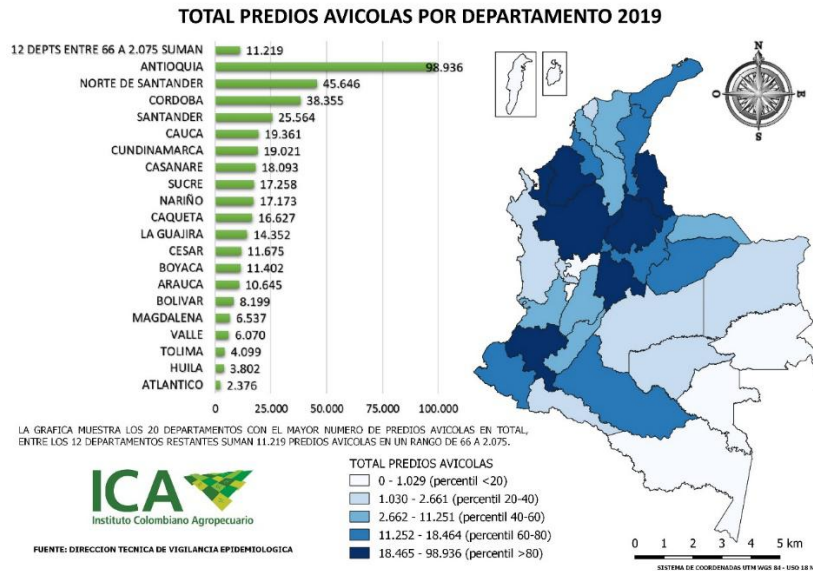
TOTAL PREDIOS AVICOLAS POR DEPARTAMENTO 2019

| Departamento | Predios |
|---|---|
| 12 DEPTS ENTRE 66 A 2.075 SUMAN | 11.219 |
| ANTIOQUIA | 98.936 |
| NORTE DE SANTANDER | 45.646 |
| CORDOBA | 38.355 |
| SANTANDER | 25.564 |
| CAUCA | 19.361 |
| CUNDINAMARCA | 19.021 |
| CASANARE | 18.093 |
| SUCRE | 17.258 |
| NARIÑO | 17.173 |
| CAQUETA | 16.627 |
| LA GUAJIRA | 14.352 |
| CESAR | 11.675 |
| BOYACA | 11.402 |
| ARAUCA | 10.645 |
| BOLIVAR | 8.199 |
| MAGDALENA | 6.537 |
| VALLE | 6.070 |
| TOLIMA | 4.099 |
| HUILA | 3.802 |
| ATLANTICO | 2.376 |

0 25.000 50.000 75.000 100.000

LA GRAFICA MUESTRA LOS 20 DEPARTAMENTOS CON EL MAYOR NUMERO DE PREDIOS AVICOLAS EN TOTAL, ENTRE LOS 12 DEPARTAMENTOS RESTANTES SUMAN 11.219 PREDIOS AVICOLAS EN UN RANGO DE 66 A 2.075.

ICA
Instituto Colombiano Agropecuario

FUENTE: DIRECCION TECNICA DE VIGILANCIA EPIDEMIOLOGICA

TOTAL PREDIOS AVICOLAS
0 - 1.029 (percentil <20)
1.030 - 2.661 (percentil 20-40)
2.662 - 11.251 (percentil 40-60)
11.252 - 18.464 (percentil 60-80)
18.465 - 98.936 (percentil >80)

N
O
E
S

0 1 2 3 4 5 km

SISTEMA DE COORDENADAS UTM WGS 84 - USO 18 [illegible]